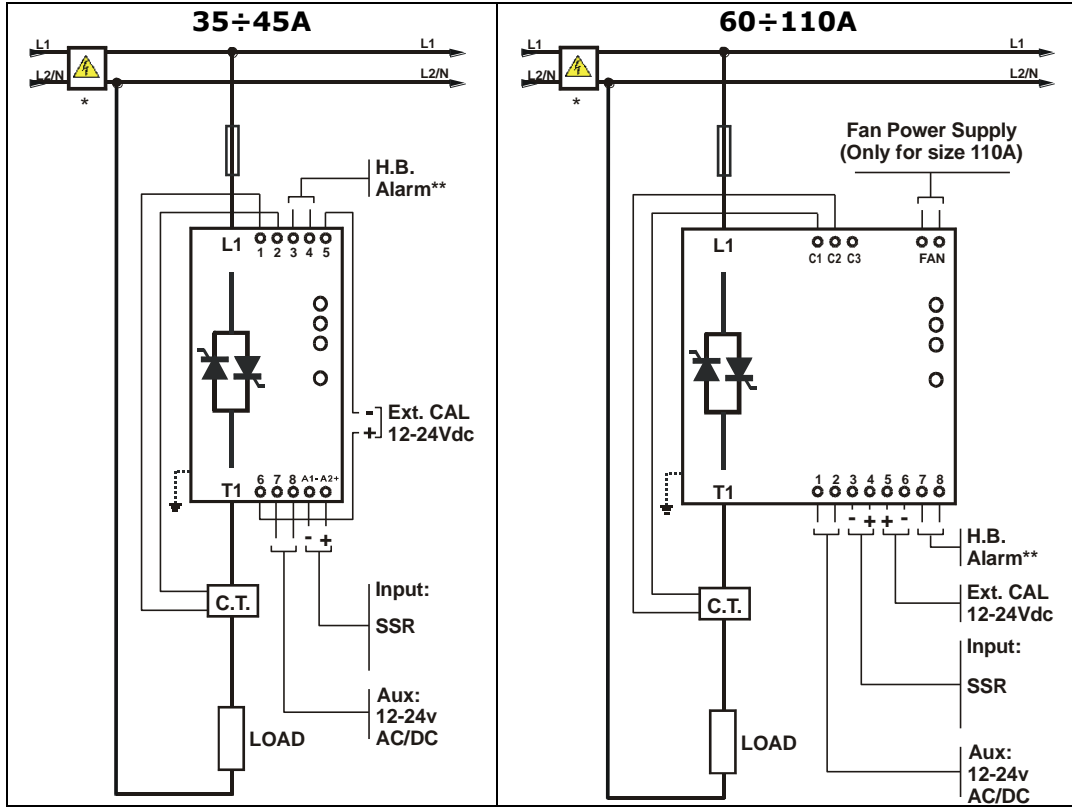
| 35÷45A | 60÷110A |
|---|---|
| L1 L2/N * L1 L2/N H.B. Alarm** L1 1 2 3 4 5 - Ext. CAL + 12-24Vdc T1 6 7 8 A1- A2+ - + C.T. Input: SSR Aux: 12-24v AC/DC LOAD | L1 L2/N * L1 L2/N Fan Power Supply (Only for size 110A) L1 C1 C2 C3 FAN T1 1 2 3 4 5 6 7 8 - + + - H.B. Alarm** C.T. Ext. CAL 12-24Vdc Input: SSR LOAD Aux: 12-24v AC/DC |